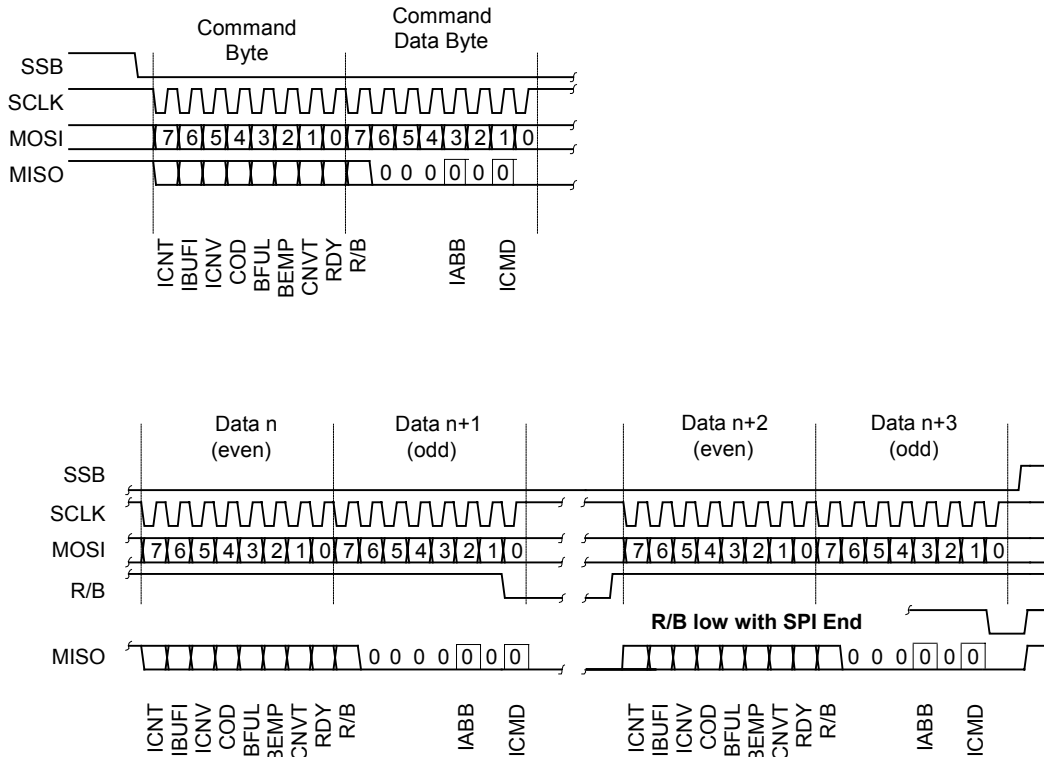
Command Byte

Command Data Byte

SSB
SCLK
MOSI
MISO

7 6 5 4 3 2 1 0 7 6 5 4 3 2 1 0

0 0 0 0 0 0

ICNT
IBUFI
ICNV
COD
BFUL
BEMP
CNVT
RDY
R/B

IABB

ICMD

Data n (even)

Data n+1 (odd)

Data n+2 (even)

Data n+3 (odd)

SSB
SCLK
MOSI
R/B

7 6 5 4 3 2 1 0 7 6 5 4 3 2 1 0

7 6 5 4 3 2 1 0 7 6 5 4 3 2 1 0

R/B low with SPI End

MISO

0 0 0 0 0 0 0

0 0 0 0 0 0

ICNT
IBUFI
ICNV
COD
BFUL
BEMP
CNVT
RDY
R/B

IABB

ICMD

ICNT
IBUFI
ICNV
COD
BFUL
BEMP
CNVT
RDY
R/B

IABB

ICMD